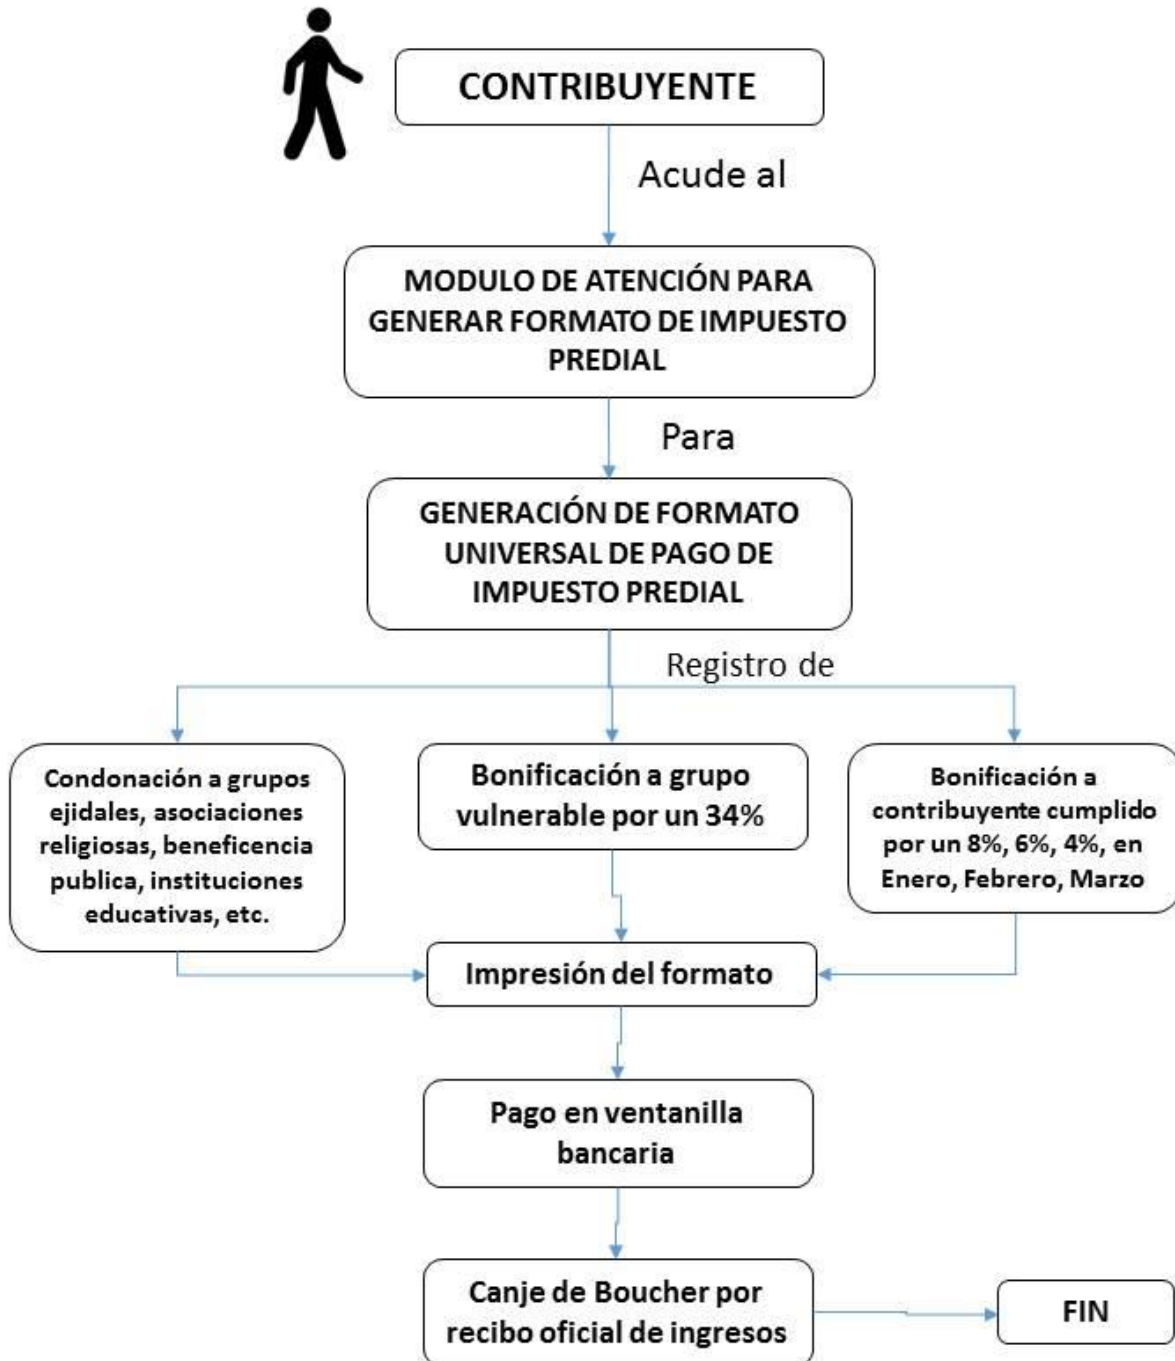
CONTRIBUYENTE

Acude al

MODULO DE ATENCIÓN PARA GENERAR FORMATO DE IMPUESTO PREDIAL

Para

GENERACIÓN DE FORMATO UNIVERSAL DE PAGO DE IMPUESTO PREDIAL

Registro de

Condonación a grupos ejidales, asociaciones religiosas, beneficencia publica, instituciones educativas, etc.

Bonificación a grupo vulnerable por un 34%

Bonificación a contribuyente cumplido por un 8%, 6%, 4%, en Enero, Febrero, Marzo

Impresión del formato

Pago en ventanilla bancaria

Canje de Boucher por recibo oficial de ingresos

FIN